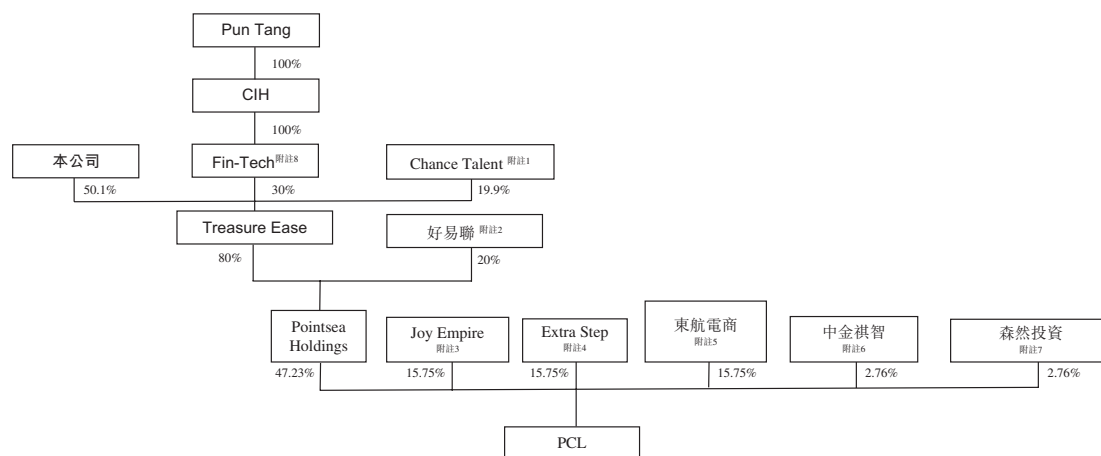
Pun Tang

100%

CIH

100%

本公司

Fin-Tech附註8

Chance Talent 附註1

50.1%

30%

19.9%

Treasure Ease

好易聯 附註2

80%

20%

Pointsea Holdings

Joy Empire 附註3

Extra Step 附註4

東航電商 附註5

中金祺智 附註6

森然投資 附註7

47.23%

15.75%

15.75%

15.75%

2.76%

2.76%

PCL